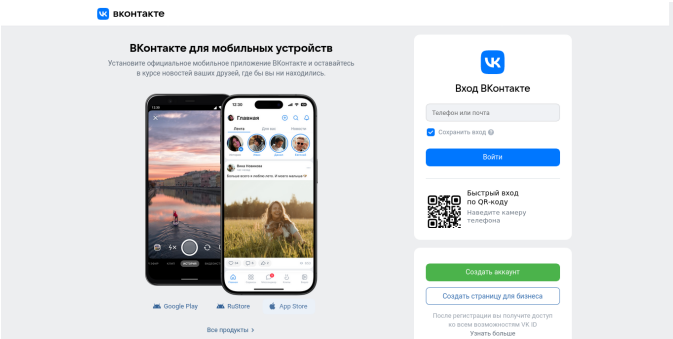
вконтакте

ВКонтакте для мобильных устройств

Установите официальное мобильное приложение ВКонтакте и оставайтесь в курсе новостей ваших друзей, где бы вы ни находились.

Главная

Google Play
RuStore
App Store

Все продукты >

Вход ВКонтакте

Телефон или почта

Сохранить вход

Войти

Быстрый вход по QR-коду
Наведите камеру телефона

Создать аккаунт

Создать страницу для бизнеса

После регистрации вы получите доступ ко всем возможностям VK ID
Узнать больше